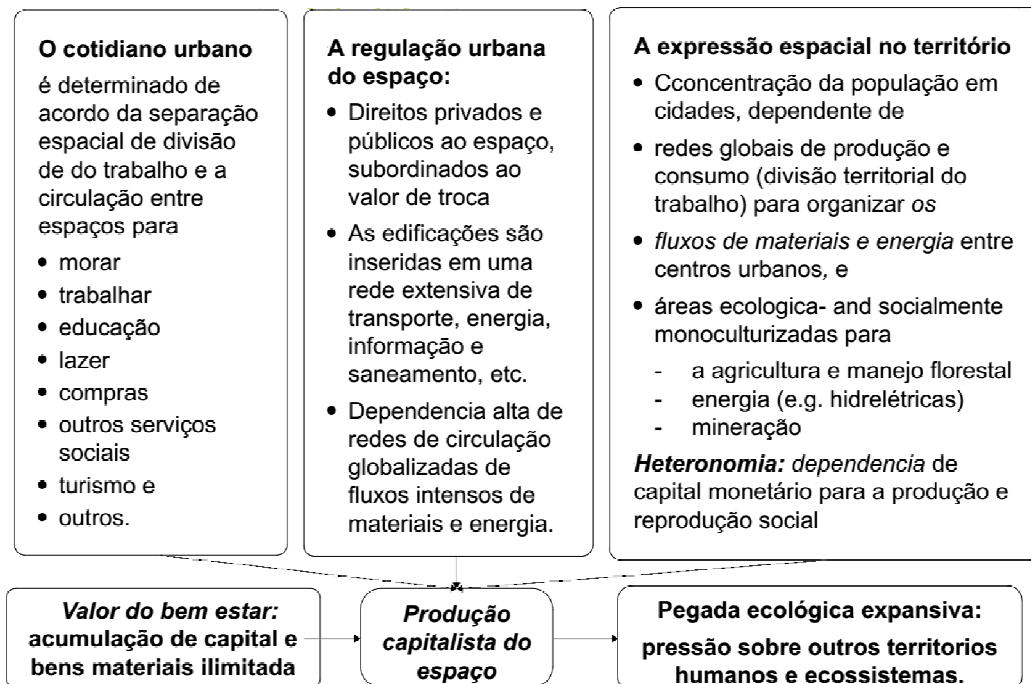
**O cotidiano urbano**
é determinado de acordo da separação espacial de divisão de do trabalho e a circulação entre espaços para
• morar
• trabalhar
• educação
• lazer
• compras
• outros serviços sociais
• turismo e
• outros.

**A regulação urbana do espaço:**
• Direitos privados e públicos ao espaço, subordinados ao valor de troca
• As edificações são inseridas em uma rede extensiva de transporte, energia, informação e saneamento, etc.
• Dependencia alta de redes de circulação globalizadas de fluxos intensos de materiais e energia.

**A expressão espacial no território**
• Cconcentração da população em cidades, dependente de
• redes globais de produção e consumo (divisão territorial do trabalho) para organizar *os*
• *fluxos de materiais e energia* entre centros urbanos, e
• áreas ecologica- and socialmente monoculturizadas para
- a agricultura e manejo florestal
- energia (e.g. hidrelétricas)
- mineração

***Heteronomia:*** *dependencia* de capital monetário para a produção e reprodução social

***Valor do bem estar:*** **acumulação de capital e bens materiais ilimitada**

***Produção capitalista do espaço***

**Pegada ecológica expansiva: pressão sobre outros territorios humanos e ecossistemas.**